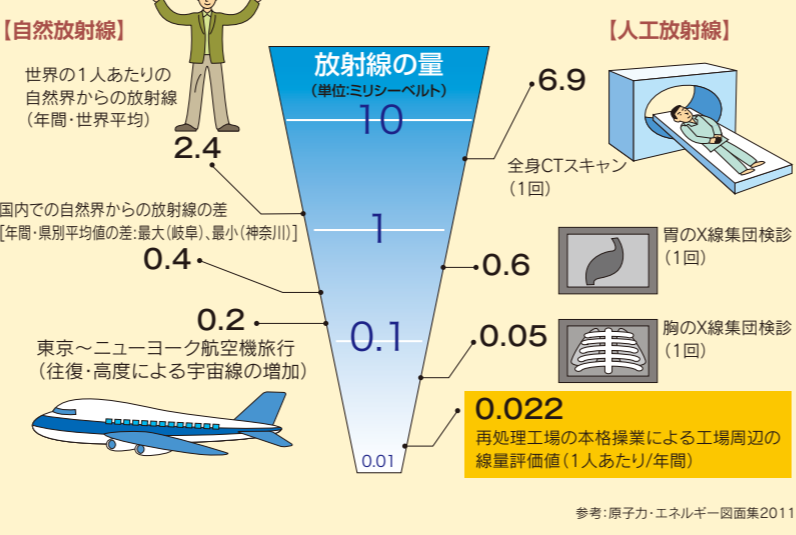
【自然放射線】

世界の1人あたりの自然界からの放射線（年間・世界平均）

2.4

国内での自然界からの放射線の差［年間・県別平均値の差：最大（岐阜）、最小（神奈川）］

0.4

0.2

東京〜ニューヨーク航空機旅行（往復・高度による宇宙線の増加）

放射線の量
（単位：ミリシーベルト）

10

1

0.1

0.01

【人工放射線】

6.9

全身CTスキャン（1回）

0.6

胃のX線集団検診（1回）

0.05

胸のX線集団検診（1回）

0.022

再処理工場の本格操業による工場周辺の線量評価値（1人あたり/年間）

参考：原子力・エネルギー図面集2011